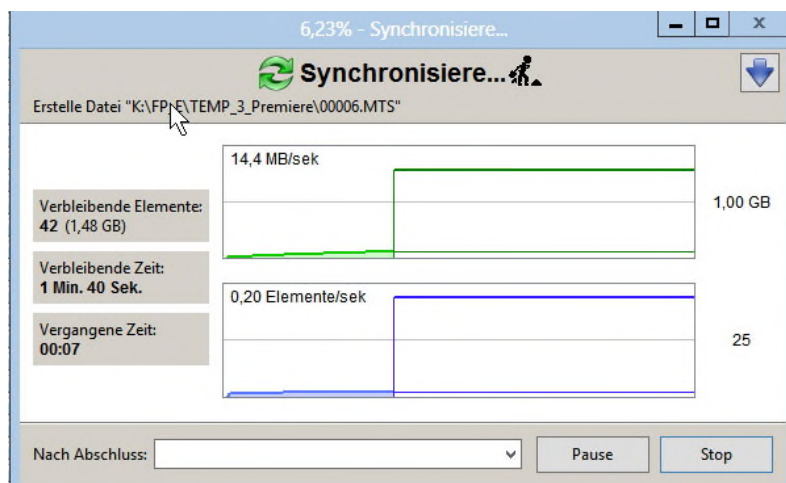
6,23% - Synchronisiere...

Synchronisiere...

Erstelle Datei "K:\FP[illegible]E\TEMP_3_Premiere\00006.MTS"

14,4 MB/sek

1,00 GB

Verbleibende Elemente:
42 (1,48 GB)

Verbleibende Zeit:
1 Min. 40 Sek.

0,20 Elemente/sek

Vergangene Zeit:
00:07

25

Nach Abschluss:

Pause

Stop